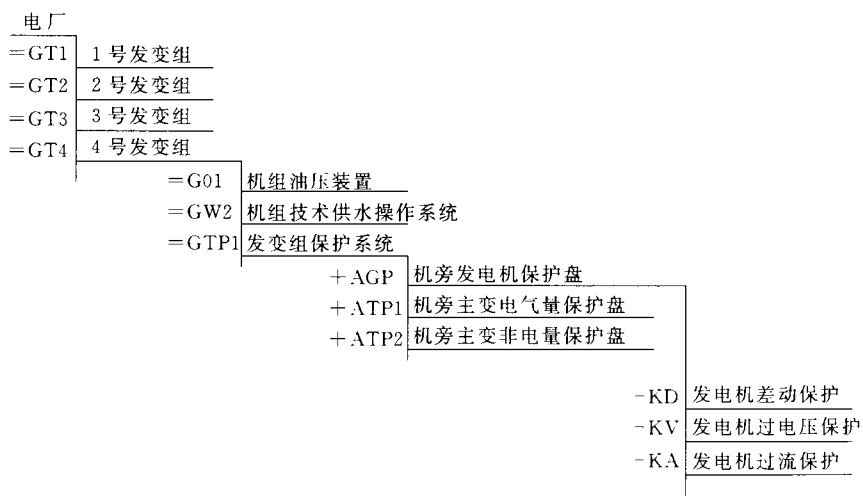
电厂
=GT1 1号发变组
=GT2 2号发变组
=GT3 3号发变组
=GT4 4号发变组
=G01 机组油压装置
=GW2 机组技术供水操作系统
=GTP1 发变组保护系统
+AGP 机旁发电机保护盘
+ATP1 机旁主变电气量保护盘
+ATP2 机旁主变非电量保护盘
-KD 发电机差动保护
-KV 发电机过电压保护
-KA 发电机过流保护